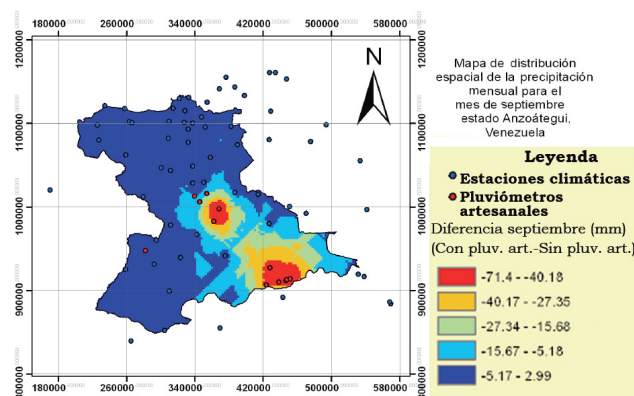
180000 260000 340000 420000 500000 580000

1200000
1100000
1000000
900000
800000

N

Mapa de distribución espacial de la precipitación mensual para el mes de septiembre estado Anzoátegui, Venezuela

Leyenda
Estaciones climáticas
Pluviómetros artesanales
Diferencia septiembre (mm)
(Con pluv. art.-Sin pluv. art.)
-71.4 - -40.18
-40.17 - -27.35
-27.34 - -15.68
-15.67 - -5.18
-5.17 - 2.99

180000 260000 340000 420000 500000 580000